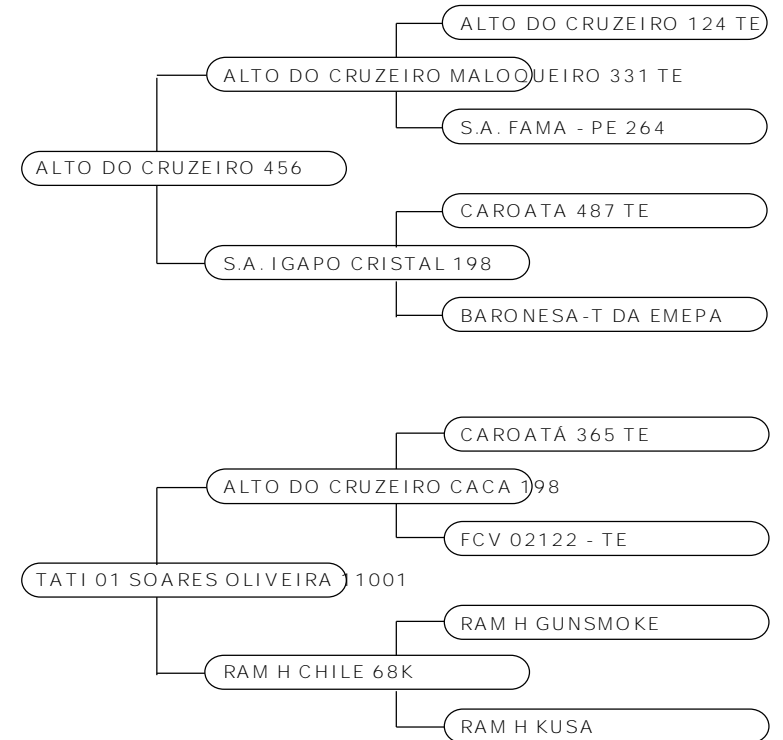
ALTO DO CRUZEIRO 124 TE

ALTO DO CRUZEIRO MALOQUEIRO 331 TE

S.A. FAMA - PE 264

ALTO DO CRUZEIRO 456

CAROATA 487 TE

S.A. IGAPO CRISTAL 198

BARONESA-T DA EMEPA

CAROATÁ 365 TE

ALTO DO CRUZEIRO CACA 198

FCV 02122 - TE

TATI 01 SOARES OLIVEIRA 11001

RAM H GUNSMOKE

RAM H CHILE 68K

RAM H KUSA